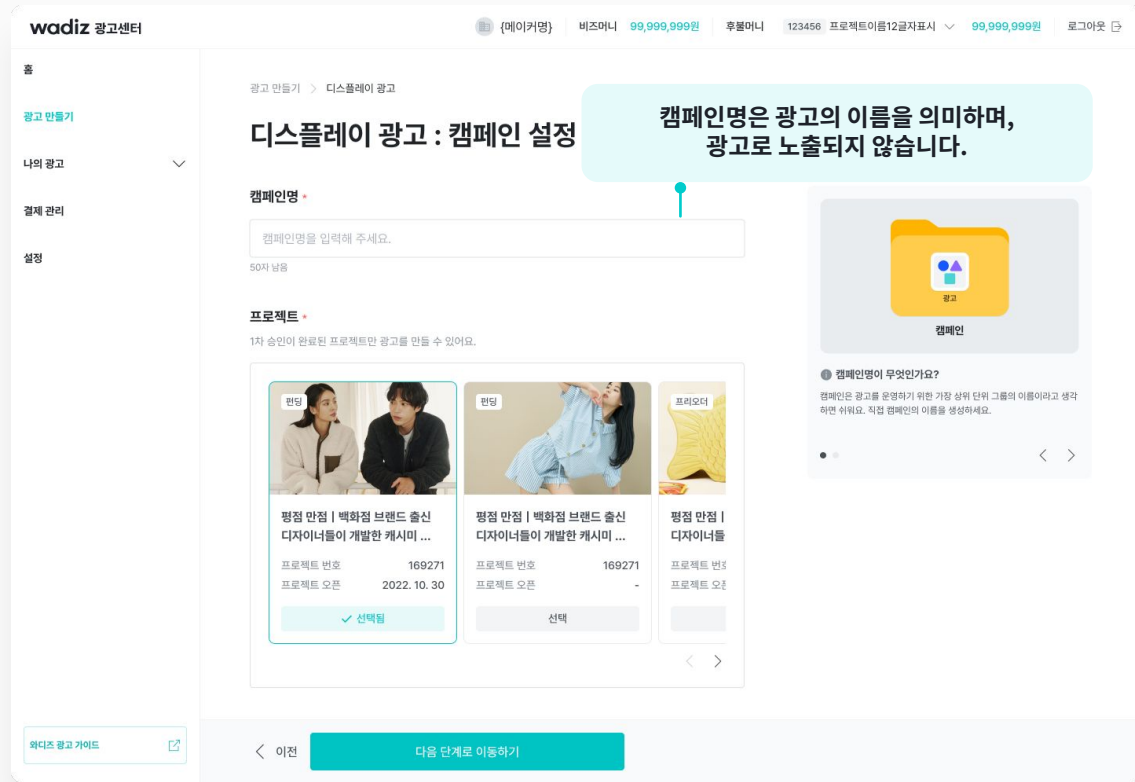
wadiz 광고센터

{메이커명} | 비즈머니 99,999,999원 | 후불머니 123456 프로젝트이름12글자표시 99,999,999원 | 로그아웃

홈
광고 만들기
나의 광고
결제 관리
설정

와디즈 광고 가이드

광고 만들기 > 디스플레이 광고

디스플레이 광고 : 캠페인 설정

캠페인명은 광고의 이름을 의미하며, 광고로 노출되지 않습니다.

캠페인명 *

캠페인명을 입력해 주세요.

50자 남음

프로젝트 *

1차 승인이 완료된 프로젝트만 광고를 만들 수 있어요.

펀딩
평점 만점 | 백화점 브랜드 출신 디자이너들이 개발한 캐시미 ...
프로젝트 번호 169271
프로젝트 오픈 2022. 10. 30
✓ 선택됨

펀딩
평점 만점 | 백화점 브랜드 출신 디자이너들이 개발한 캐시미 ...
프로젝트 번호 169271
프로젝트 오픈 -
선택

프리오더
평점 만점 | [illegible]
디자이너들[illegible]
프로젝트 번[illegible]
프로젝트 오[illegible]

광고
캠페인

캠페인명이 무엇인가요?

캠페인은 광고를 운영하기 위한 가장 상위 단위 그룹의 이름이라고 생각하면 쉬워요. 직접 캠페인의 이름을 생성하세요.

< 이전
다음 단계로 이동하기